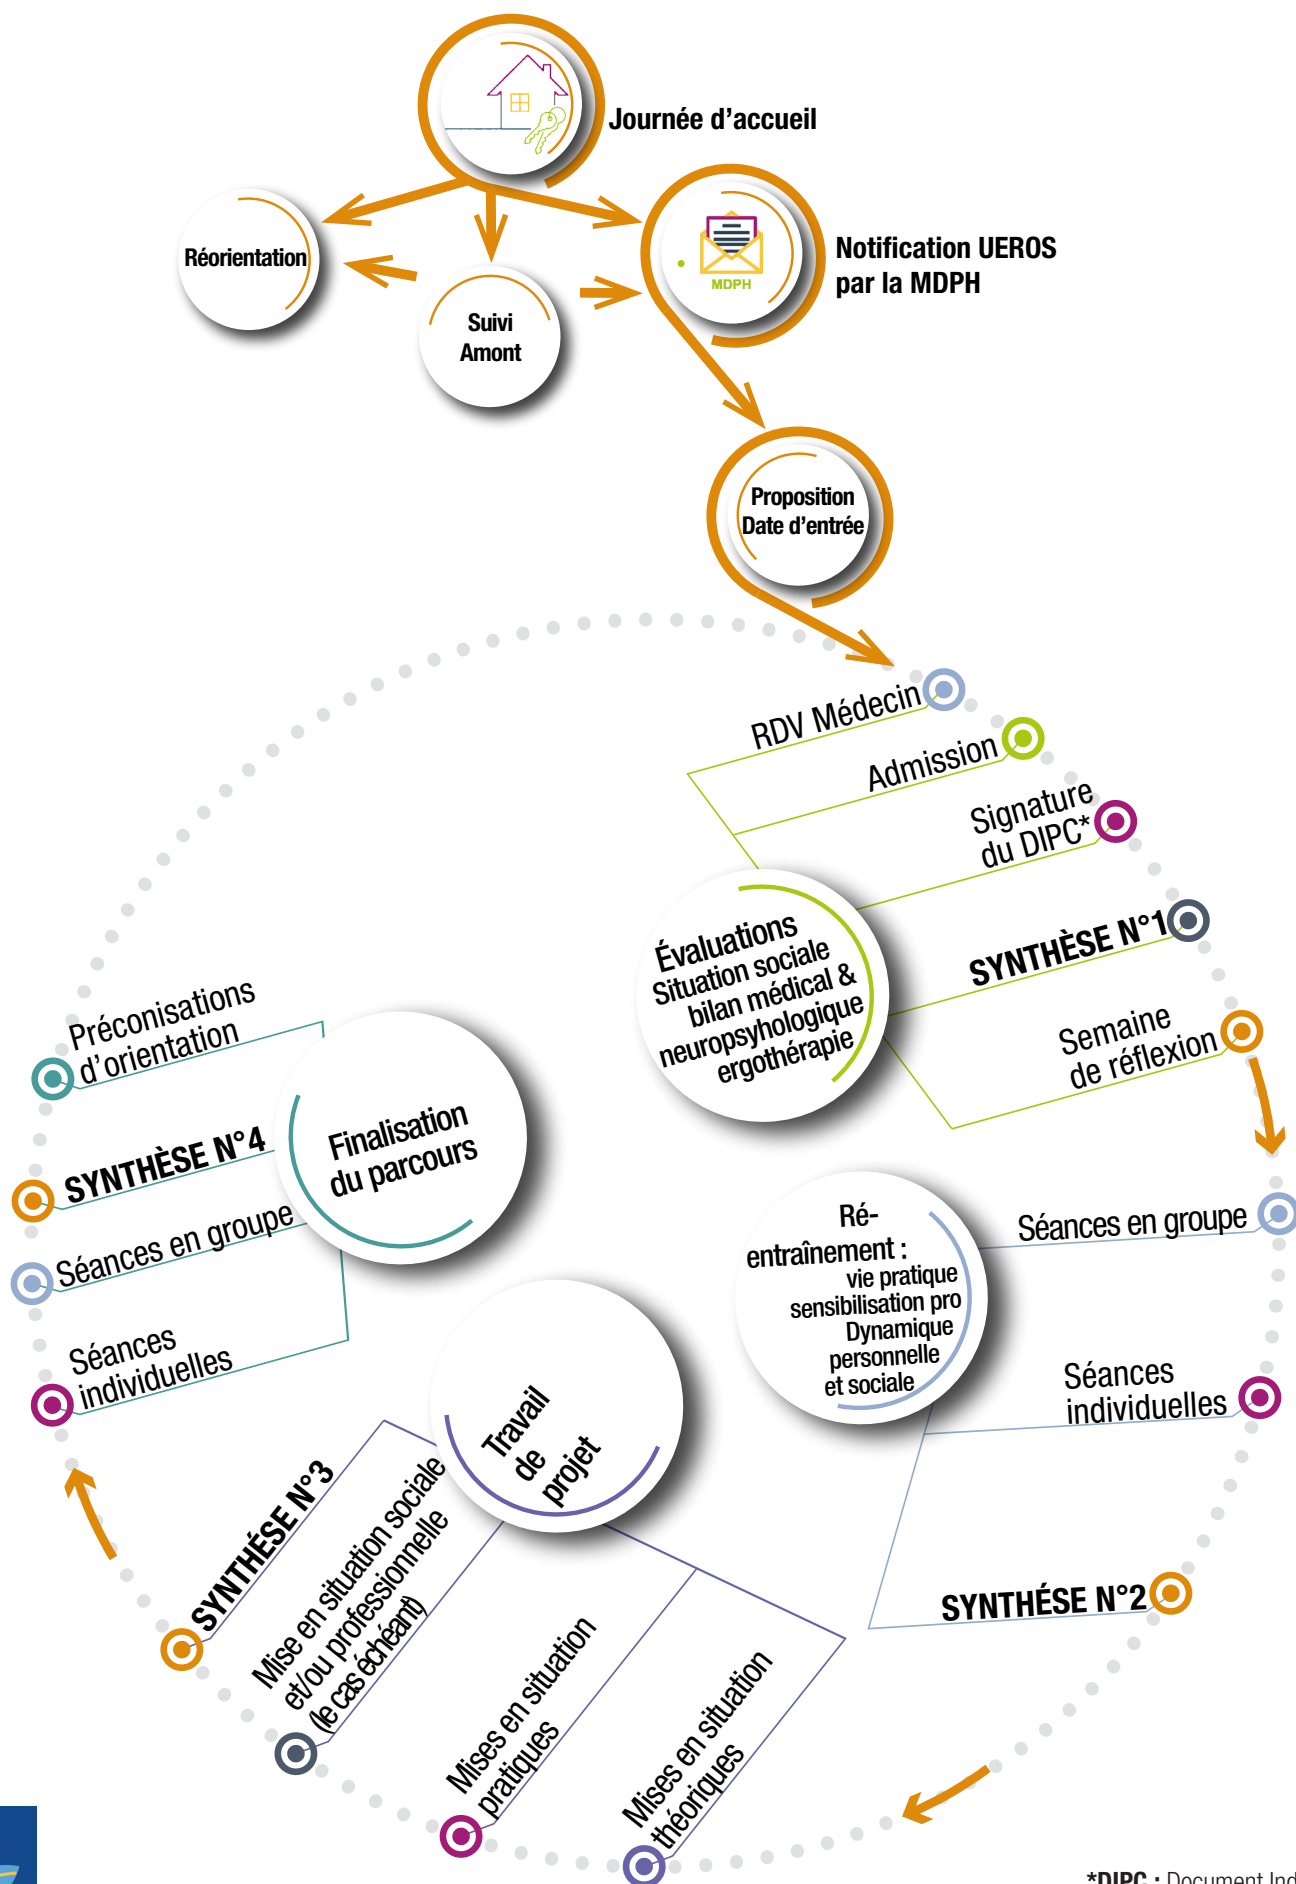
Journée d'accueil

Réorientation

Suivi Amont

MDPH

Notification UEROS par la MDPH

Proposition Date d'entrée

RDV Médecin

Admission

Signature du DIPC*

Évaluations Situation sociale bilan médical & neuropsychologique ergothérapie

SYNTHÈSE N°1

Semaine de réflexion

Séances en groupe

Ré-entraînement : vie pratique sensibilisation pro Dynamique personnelle et sociale

Séances individuelles

SYNTHÉSE N°2

Préconisations d'orientation

SYNTHÈSE N°4

Finalisation du parcours

Séances en groupe

Séances individuelles

Travail de projet

SYNTHÈSE N°3

Mise en situation sociale et/ou professionnelle (le cas échéant)

Mises en situation pratiques

Mises en situation théoriques

*DIPC : Document Ind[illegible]